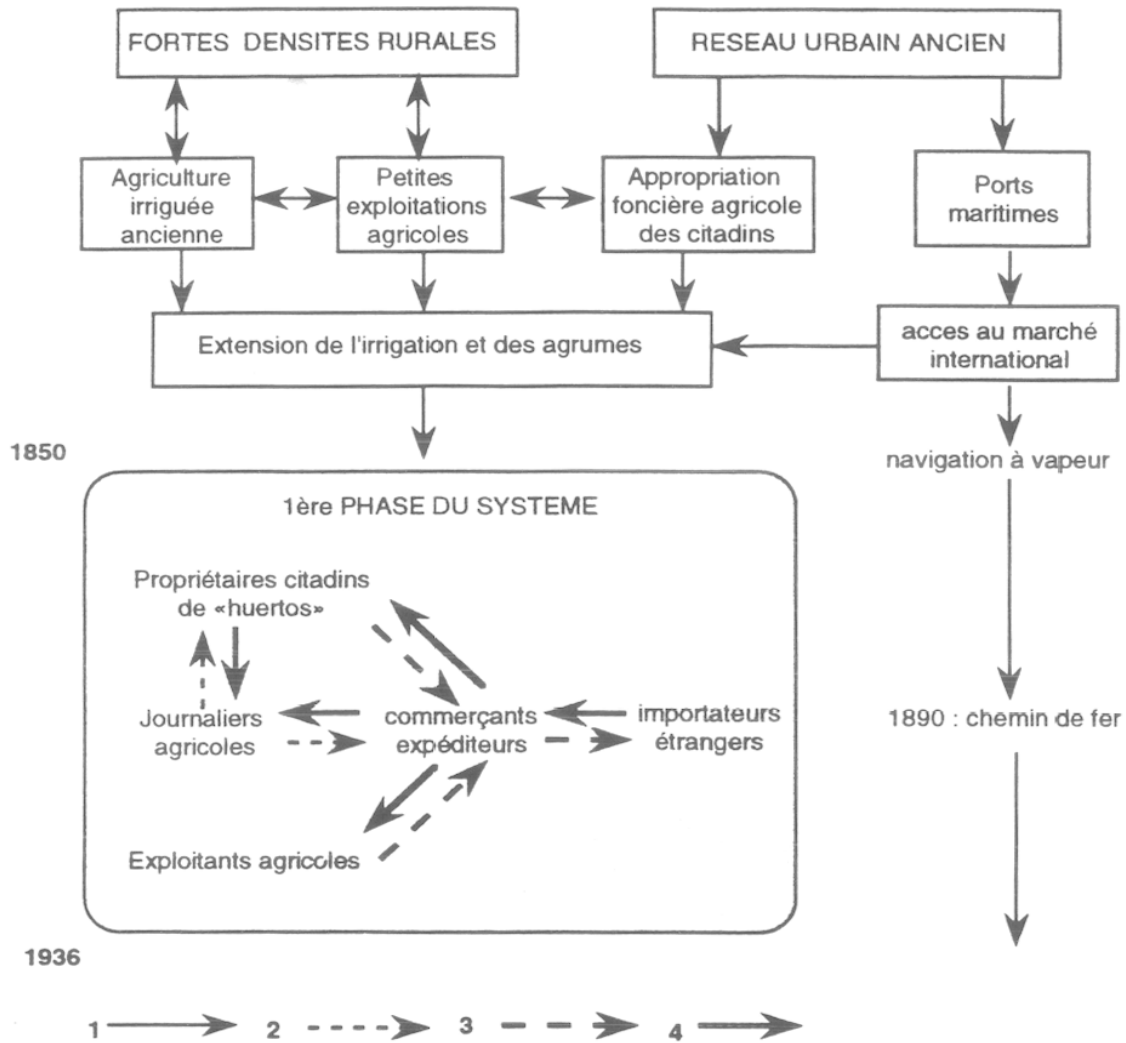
FORTES DENSITES RURALES

RESEAU URBAIN ANCIEN

Agriculture irriguée ancienne

Petites exploitations agricoles

Appropriation foncière agricole des citadins

Ports maritimes

Extension de l'irrigation et des agrumes

acces au marché international

1850

navigation à vapeur

1ère PHASE DU SYSTEME

Propriétaires citadins de «huertos»

Journaliers agricoles

commerçants expéditeurs

importateurs étrangers

Exploitants agricoles

1890 : chemin de fer

1936

1 2 3 4